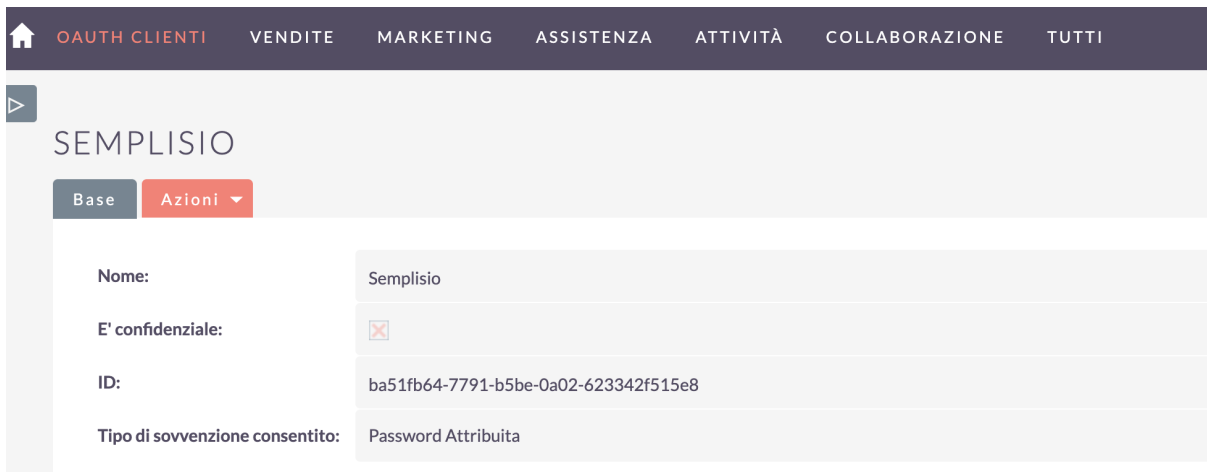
OAUTH CLIENTI VENDITE MARKETING ASSISTENZA ATTIVITÀ COLLABORAZIONE TUTTI

SEMPLISIO

Base Azioni

| | |
|---|---|
| Nome: | Semplisio |
| E' confidenziale: | |
| ID: | ba51fb64-7791-b5be-0a02-623342f515e8 |
| Tipo di sovvenzione consentito: | Password Attribuita |